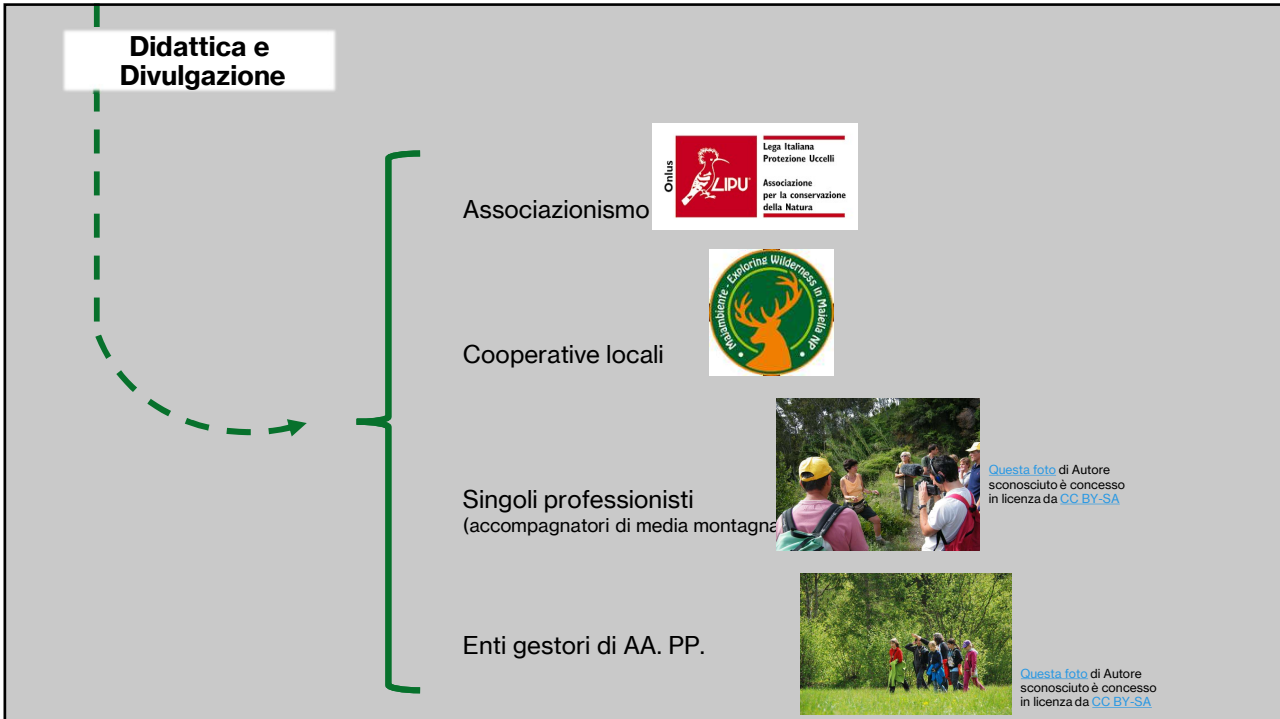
Didattica e Divulgazione

Associazionismo

Onlus LIPU Lega Italiana Protezione Uccelli Associazione per la conservazione della Natura

Cooperative locali

Maiambiente - Exploring Wilderness in Maiella NP

Singoli professionisti
(accompagnatori di media montagna

Questa foto di Autore sconosciuto è concesso in licenza da CC BY-SA

Enti gestori di AA. PP.

Questa foto di Autore sconosciuto è concesso in licenza da CC BY-SA